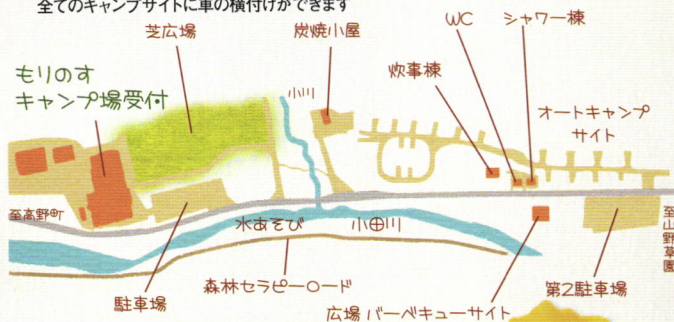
全てのキャンプサイトに車の横付けができます

芝広場

炭焼小屋

WC

シャワー棟

もりのす
キャンプ場受付

小川

炊事棟

オートキャンプ
サイト

至高野町

水あそび

小田川

至
山
野
草
園

森林セラピーロード

駐車場

広場 バーベキューサイト

第2駐車場